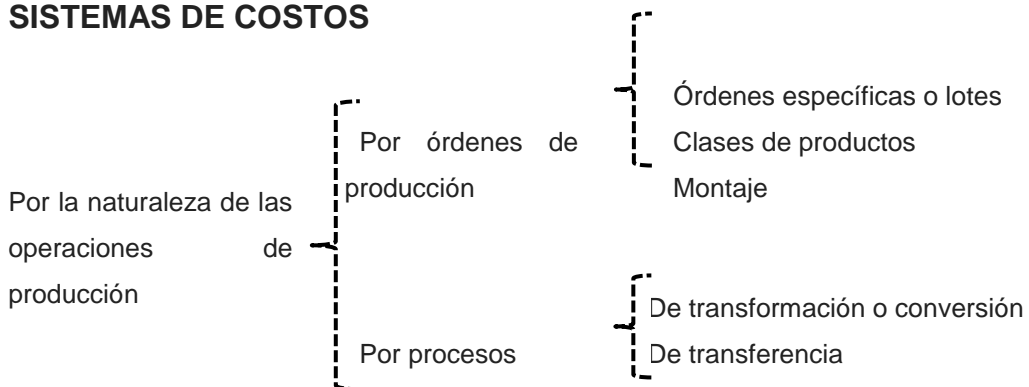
SISTEMAS DE COSTOS

Por la naturaleza de las operaciones de producción

Por órdenes de producción

Órdenes específicas o lotes
Clases de productos
Montaje

Por procesos

De transformación o conversión
De transferencia